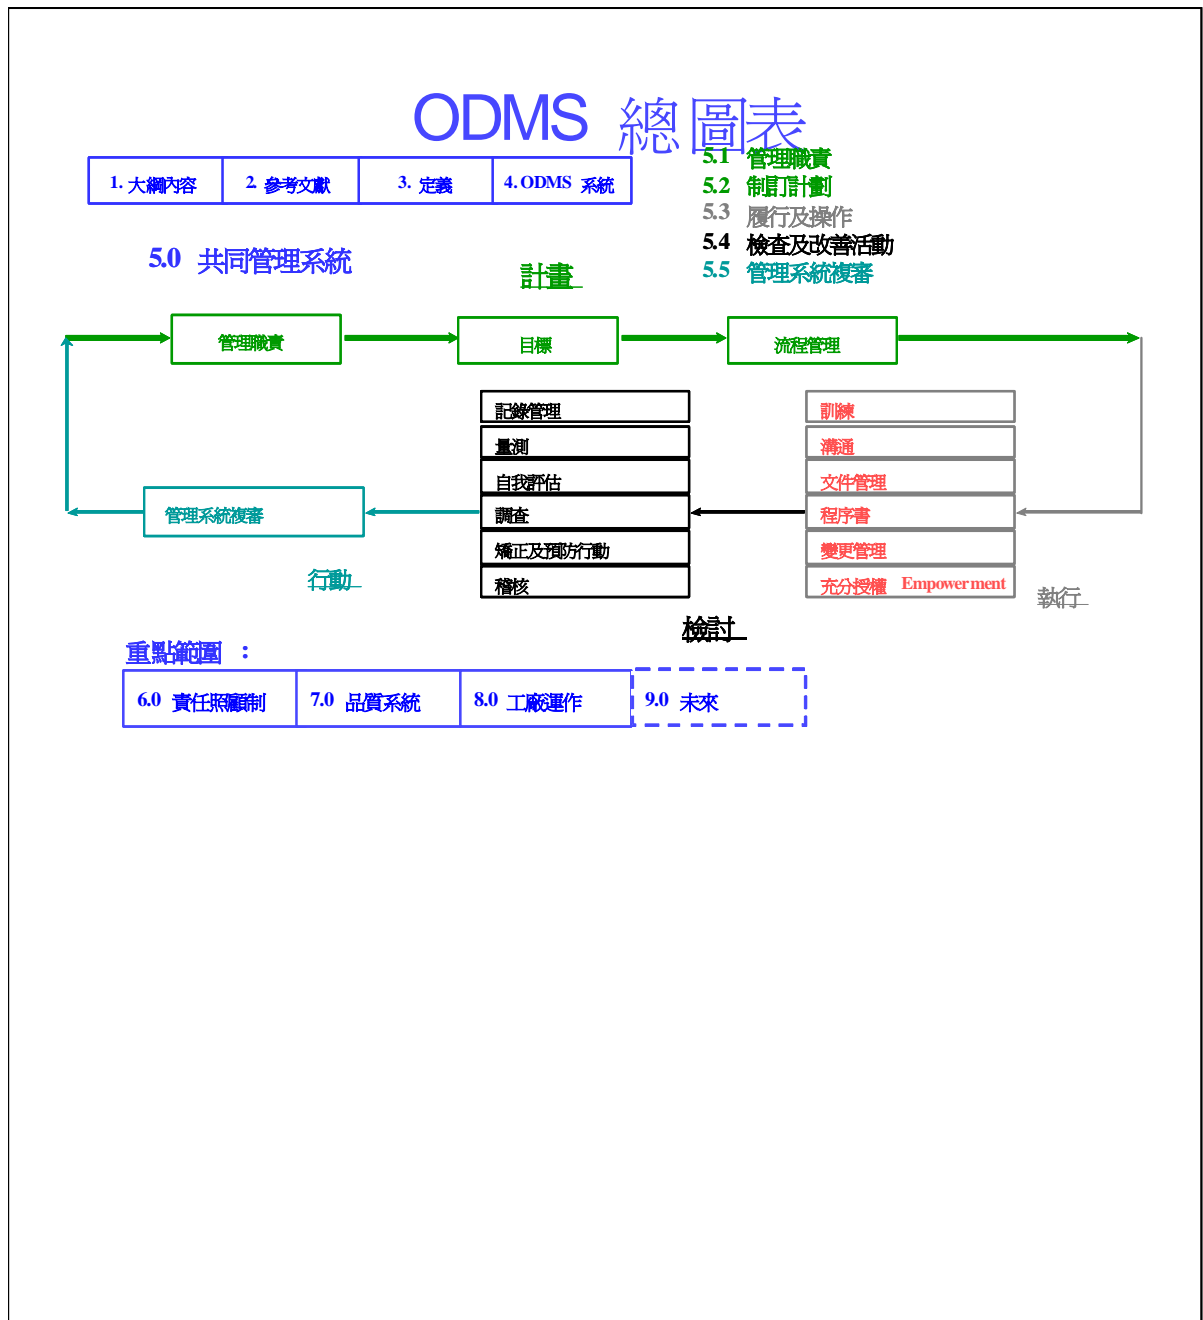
ODMS 總圖表

| 1. 大綱內容 | 2. 參考文獻 | 3. 定義 | 4. ODMS 系統 |
|---|---|---|---|

5.1 管理職責
5.2 制訂計劃
5.3 履行及操作
5.4 檢查及改善活動
5.5 管理系統複審

5.0 共同管理系統

計畫

管理職責

目標

流程管理

記錄管理
量測
自我評估
調查
矯正及預防行動
稽核

訓練
溝通
文件管理
程序書
變更管理
充分授權 Empowerment

管理系統複審

行動

執行

檢討

重點範圍 ：

| 6.0 責任照顧制 | 7.0 品質系統 | 8.0 工廠運作 | 9.0 未來 |
|---|---|---|---|